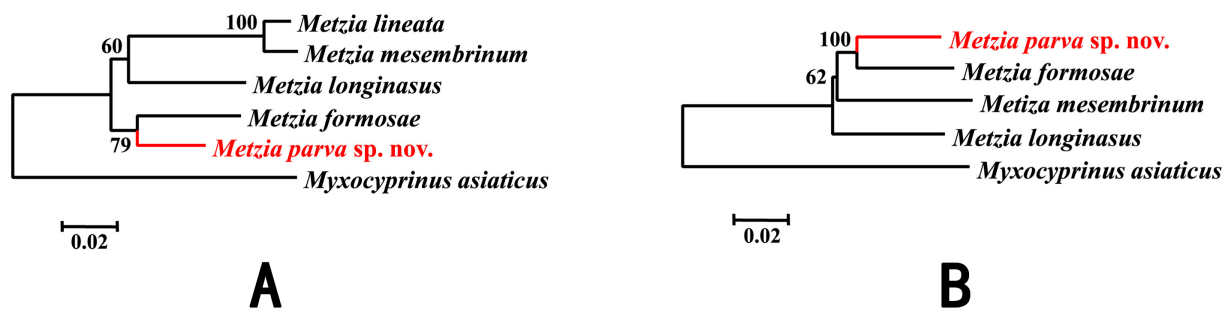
100 Metzia lineata
60 Metzia mesembrinum
Metzia longinasus
Metzia formosae
79 Metzia parva sp. nov.
Myxocyprinus asiaticus
0.02
A

100 Metzia parva sp. nov.
Metzia formosae
62 Metiza mesembrinum
Metzia longinasus
Myxocyprinus asiaticus
0.02
B